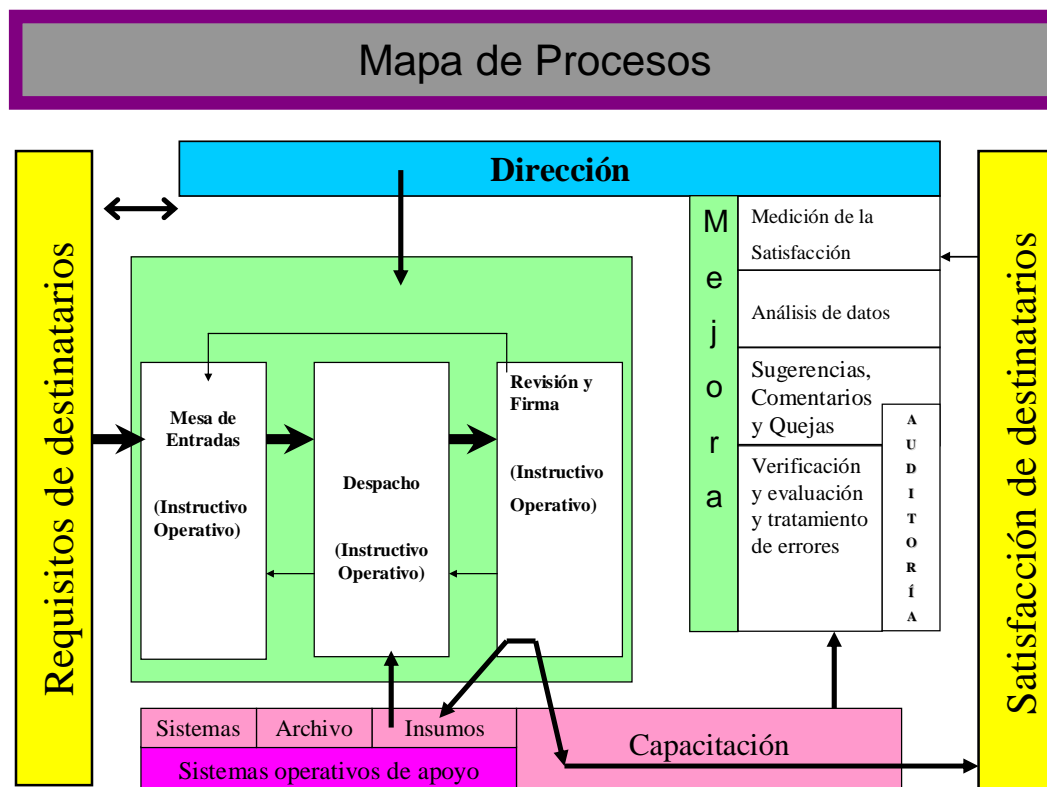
Mapa de Procesos

Requisitos de destinatarios

Dirección

Mesa de Entradas

(Instructivo Operativo)

Despacho

(Instructivo Operativo)

Revisión y Firma

(Instructivo Operativo)

Mejora

Medición de la Satisfacción

Análisis de datos

Sugerencias, Comentarios y Quejas

AUDITORÍA

Verificación y evaluación y tratamiento de errores

Satisfacción de destinatarios

Sistemas | Archivo | Insumos

Sistemas operativos de apoyo

Capacitación